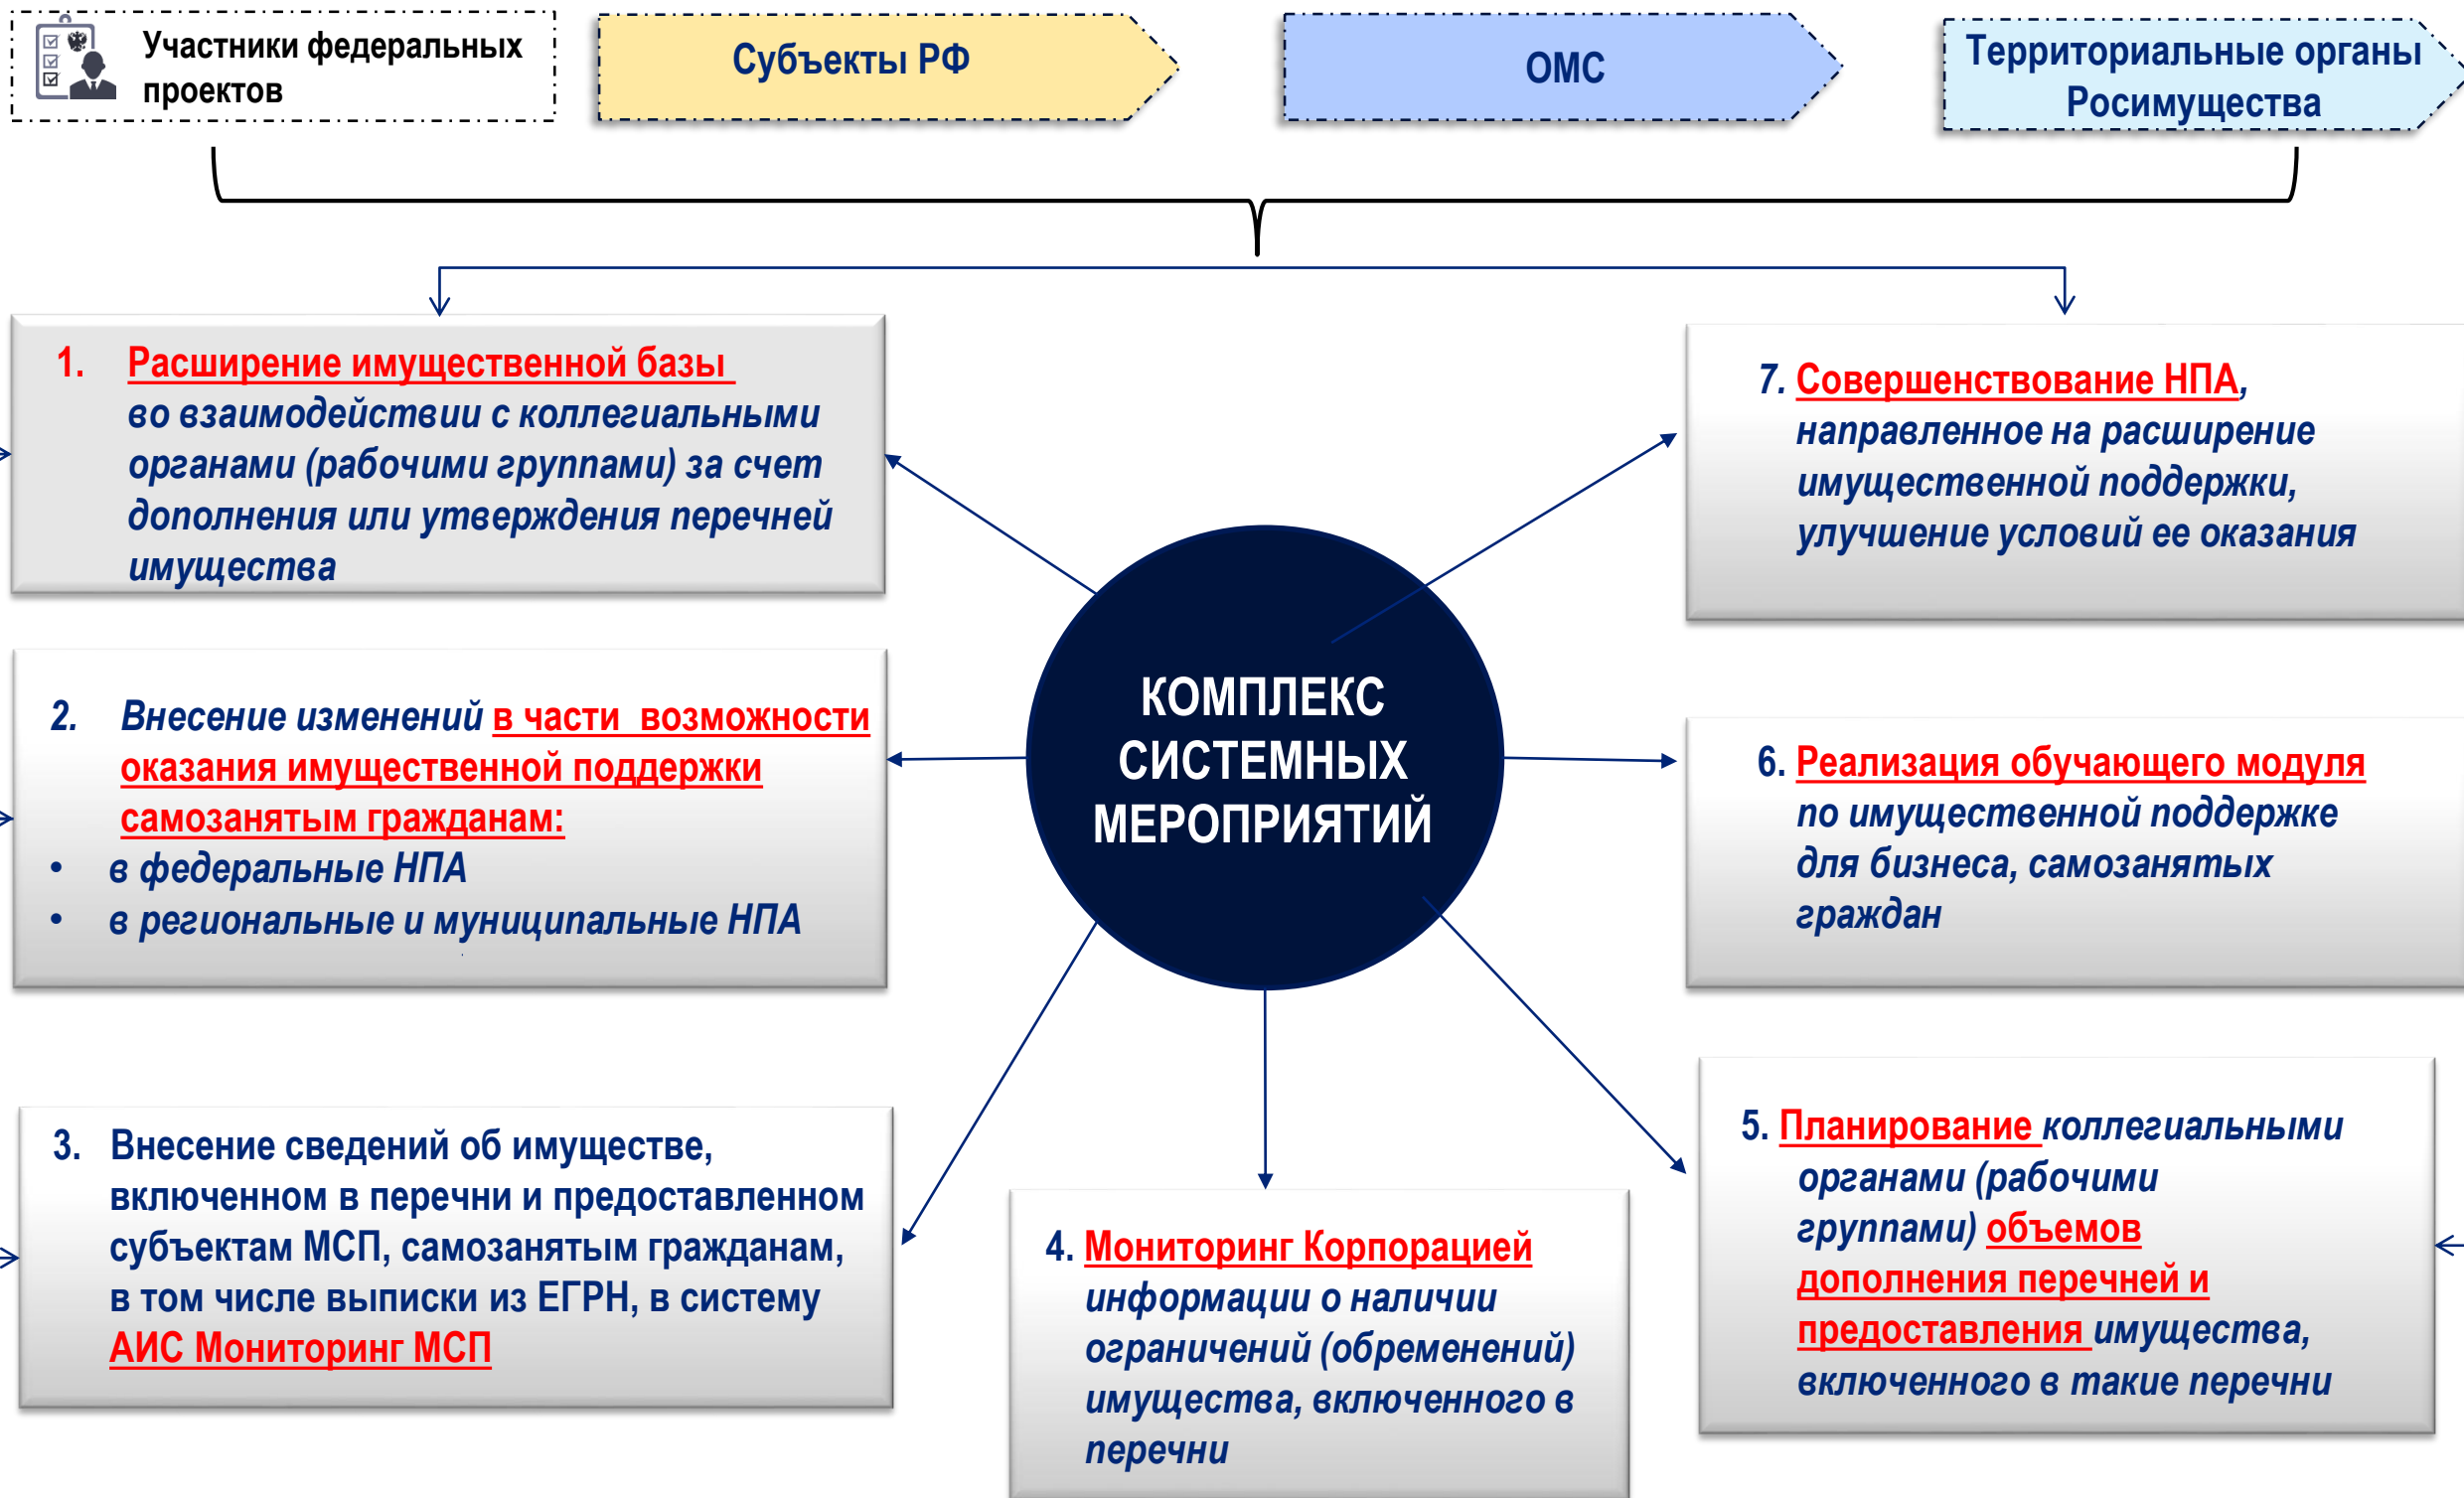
Участники федеральных проектов

Субъекты РФ

ОМС

Территориальные органы Росимущества

1. Расширение имущественной базы во взаимодействии с коллегиальными органами (рабочими группами) за счет дополнения или утверждения перечней имущества

7. Совершенствование НПА, направленное на расширение имущественной поддержки, улучшение условий ее оказания

2. Внесение изменений в части возможности оказания имущественной поддержки самозанятым гражданам:
• в федеральные НПА
• в региональные и муниципальные НПА

КОМПЛЕКС СИСТЕМНЫХ МЕРОПРИЯТИЙ

6. Реализация обучающего модуля по имущественной поддержке для бизнеса, самозанятых граждан

3. Внесение сведений об имуществе, включенном в перечни и предоставленном субъектам МСП, самозанятым гражданам, в том числе выписки из ЕГРН, в систему АИС Мониторинг МСП

4. Мониторинг Корпорацией информации о наличии ограничений (обременений) имущества, включенного в перечни

5. Планирование коллегиальными органами (рабочими группами) объемов дополнения перечней и предоставления имущества, включенного в такие перечни